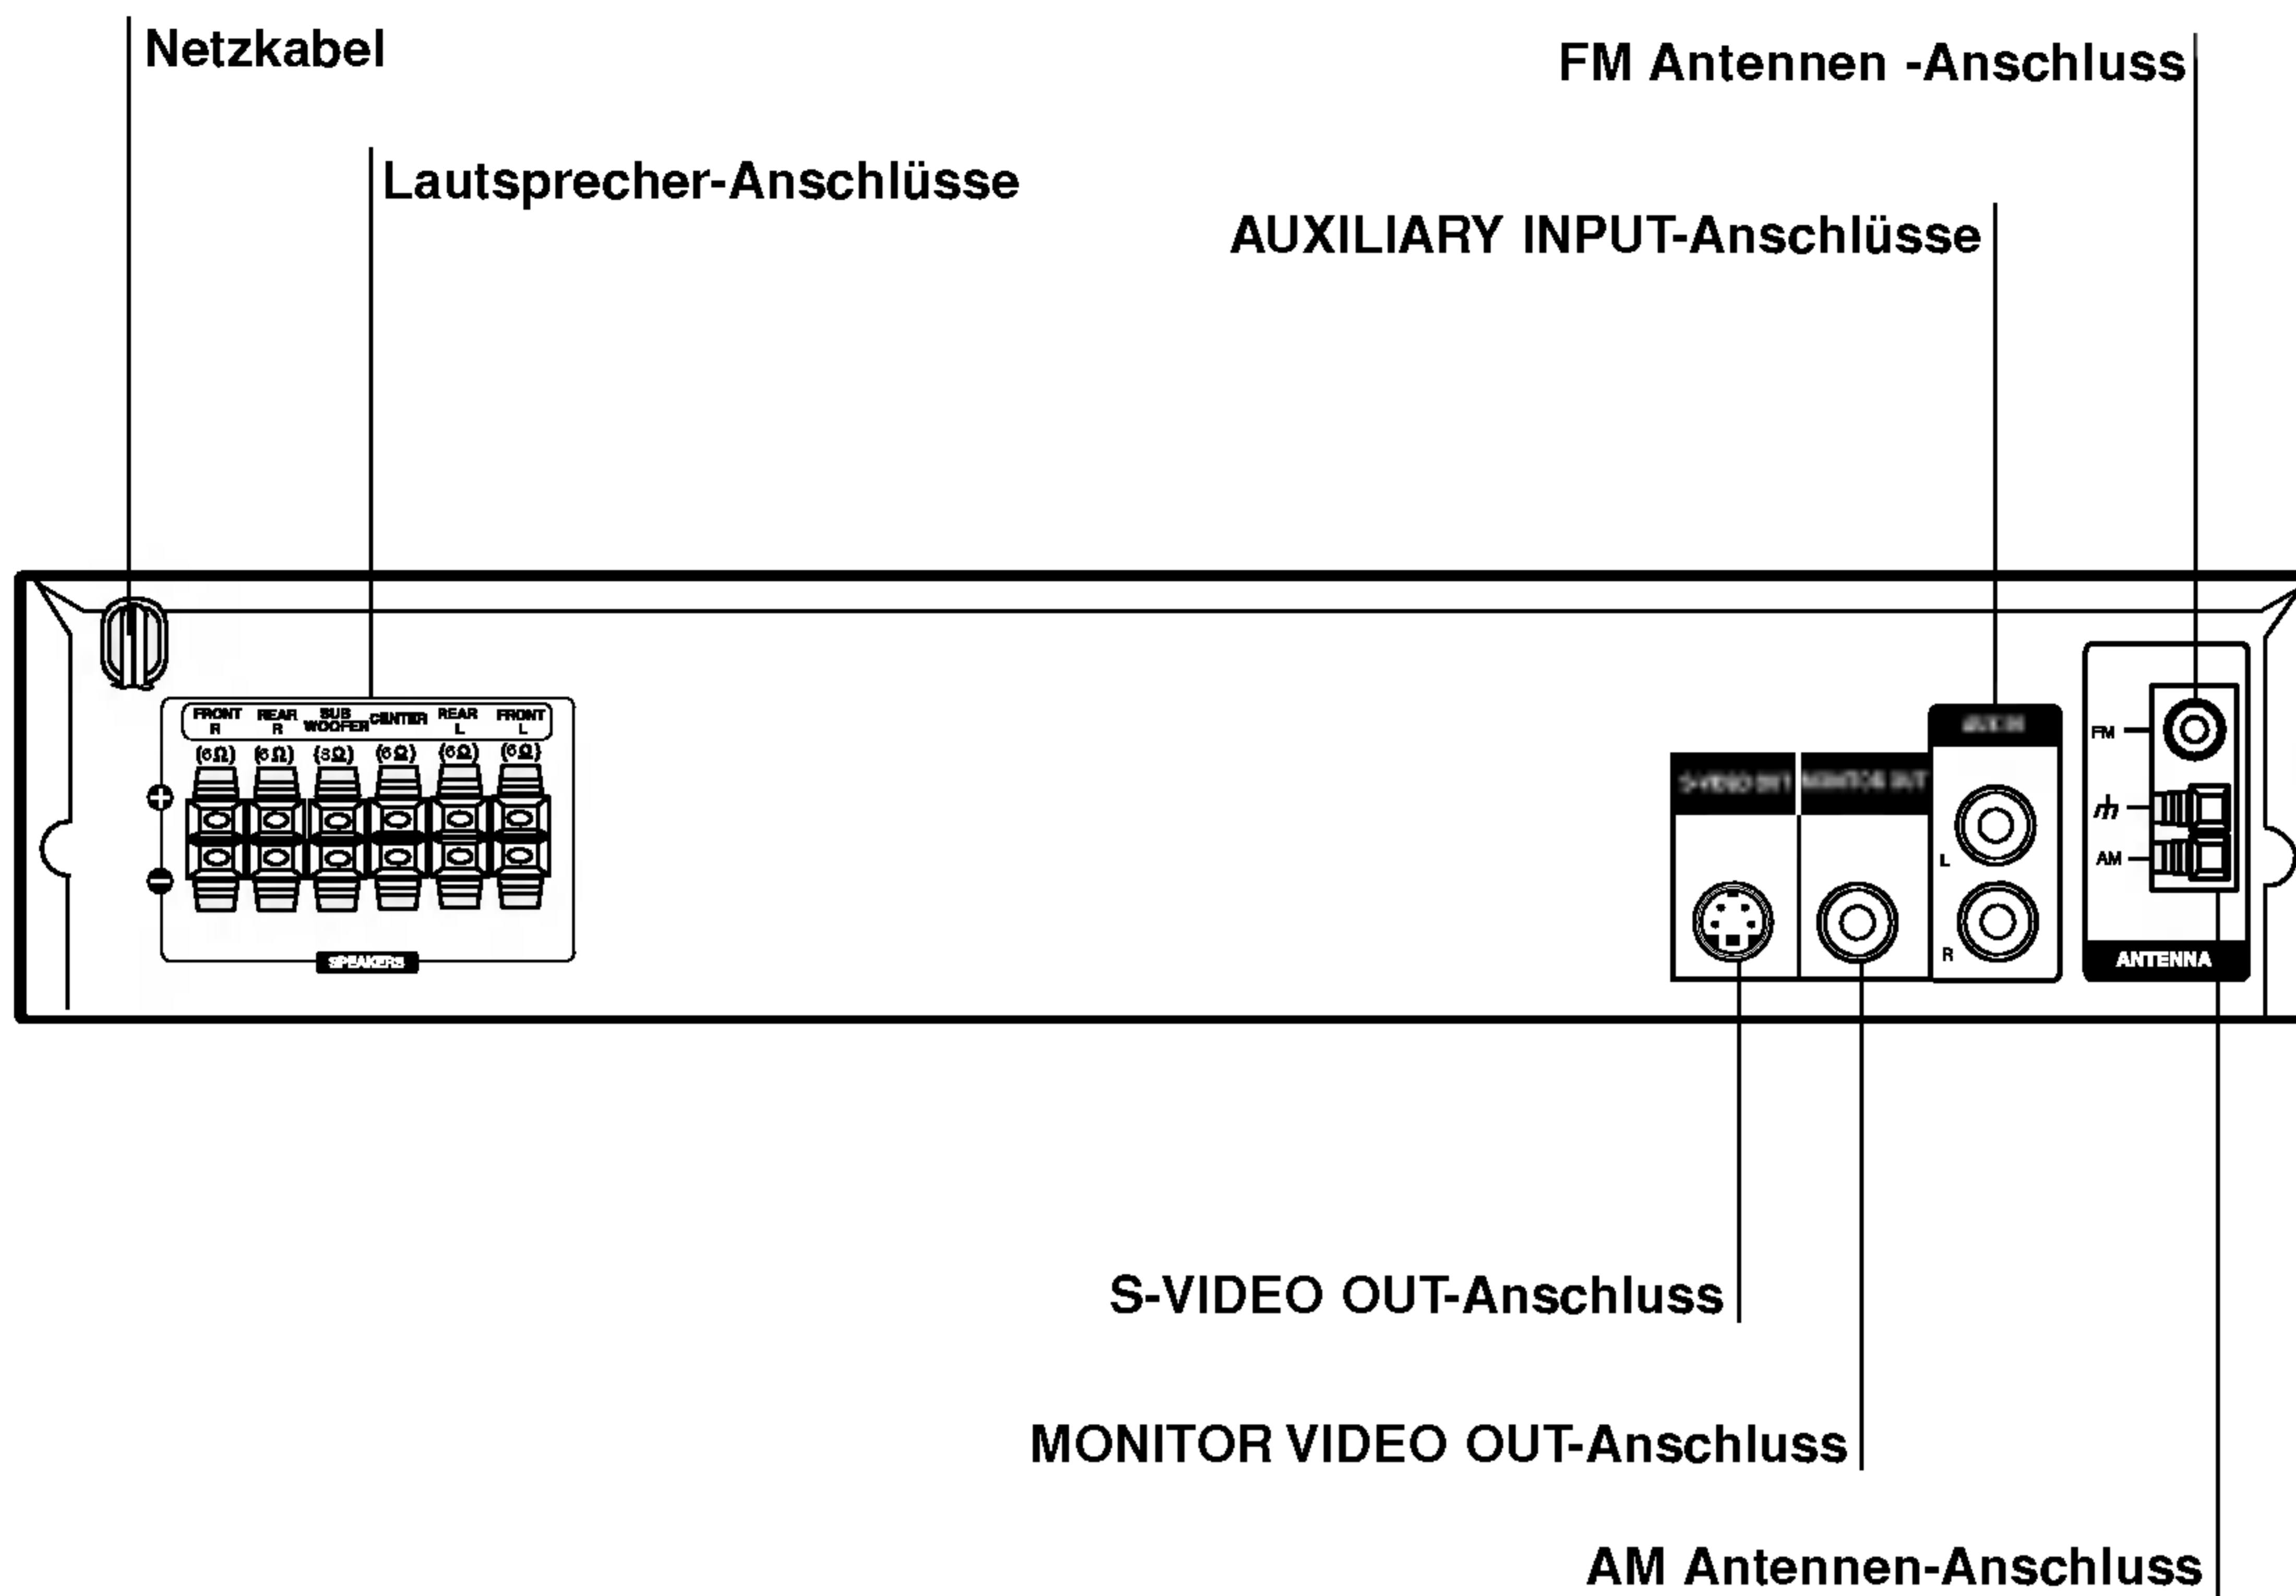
Netzkabel

FM Antennen -Anschluss

Lautsprecher-Anschlüsse

AUXILIARY INPUT-Anschlüsse

FRONT R REAR R SUB WOOFER CENTER REAR L FRONT L

(6Ω) (6Ω) (8Ω) (6Ω) (6Ω) (6Ω)

+

−

SPEAKERS

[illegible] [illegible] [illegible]

L

R

FM

AM

ANTENNA

S-VIDEO OUT-Anschluss

MONITOR VIDEO OUT-Anschluss

AM Antennen-Anschluss